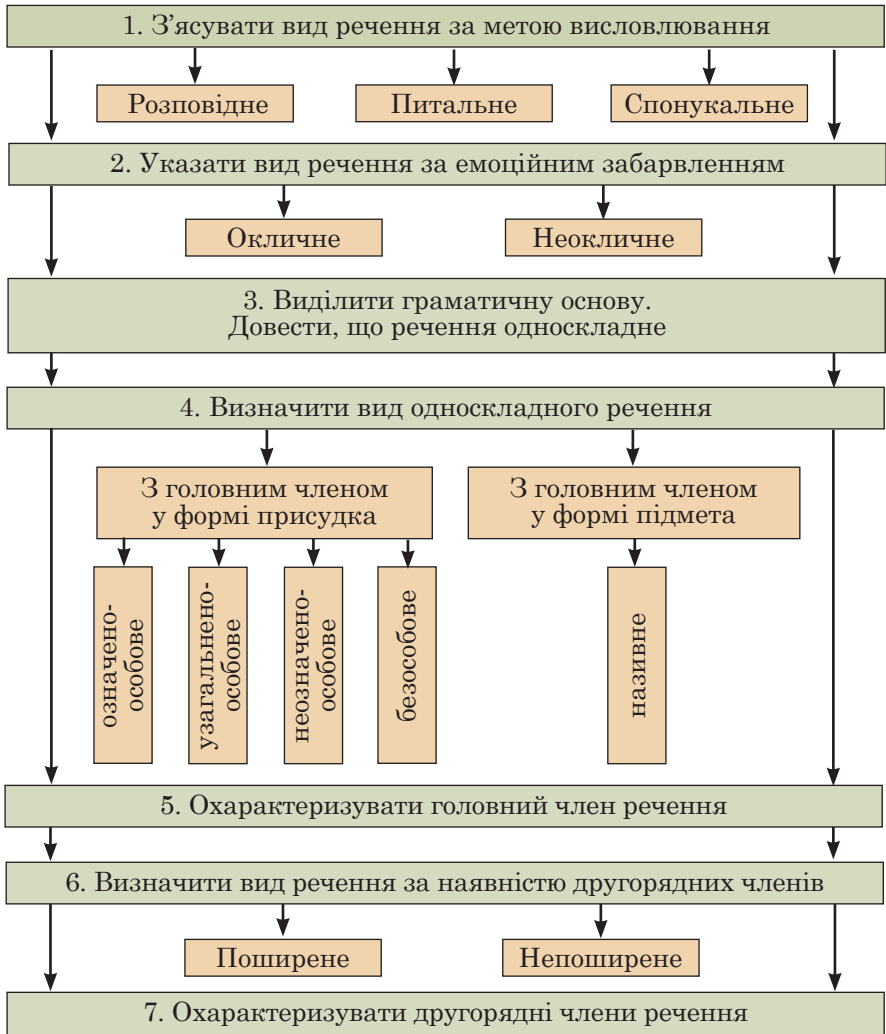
1. З'ясувати вид речення за метою висловлювання

Розповідне

Питальне

Спонукальне

2. Указати вид речення за емоційним забарвленням

Окличне

Неокличне

3. Виділити граматичну основу. Довести, що речення односкладне

4. Визначити вид односкладного речення

З головним членом у формі присудка

З головним членом у формі підмета

означено-особове

узагальнено-особове

неозначено-особове

безособове

називне

5. Охарактеризувати головний член речення

6. Визначити вид речення за наявністю другорядних членів

Поширене

Непоширене

7. Охарактеризувати другорядні члени речення